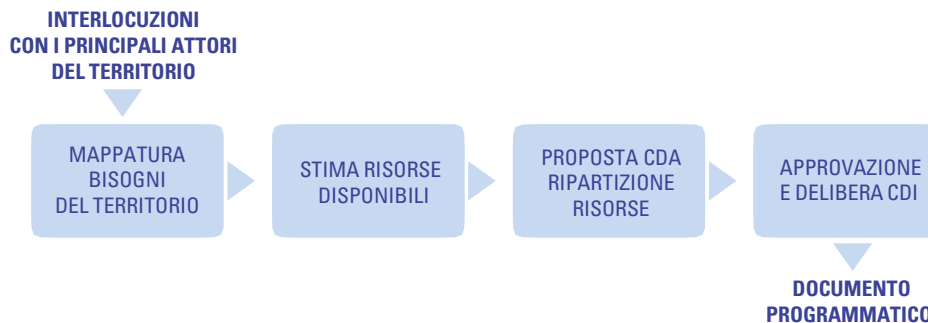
INTERLOCUZIONI CON I PRINCIPALI ATTORI DEL TERRITORIO

MAPPATURA BISOGNI DEL TERRITORIO

STIMA RISORSE DISPONIBILI

PROPOSTA CDA RIPARTIZIONE RISORSE

APPROVAZIONE E DELIBERA CDI

DOCUMENTO PROGRAMMATICO